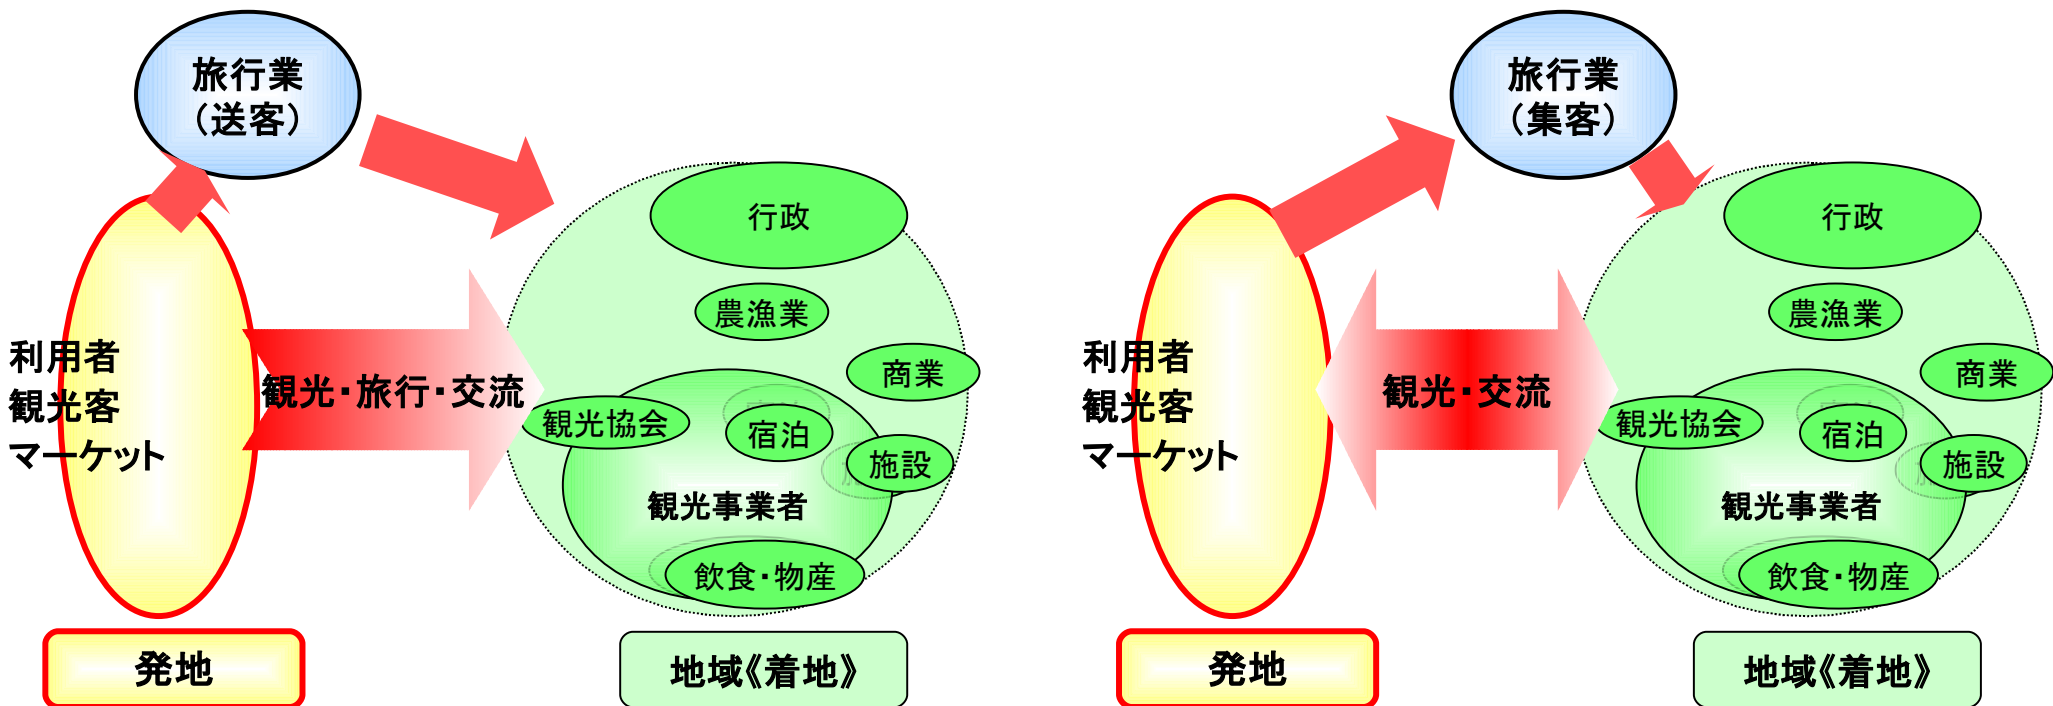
旅行業
（送客）

利用者
観光客
マーケット

観光・旅行・交流

行政

農漁業

商業

観光協会

宿泊

施設

観光事業者

飲食・物産

発地

地域《着地》

旅行業
（集客）

利用者
観光客
マーケット

観光・交流

行政

農漁業

商業

観光協会

宿泊

施設

観光事業者

飲食・物産

発地

地域《着地》